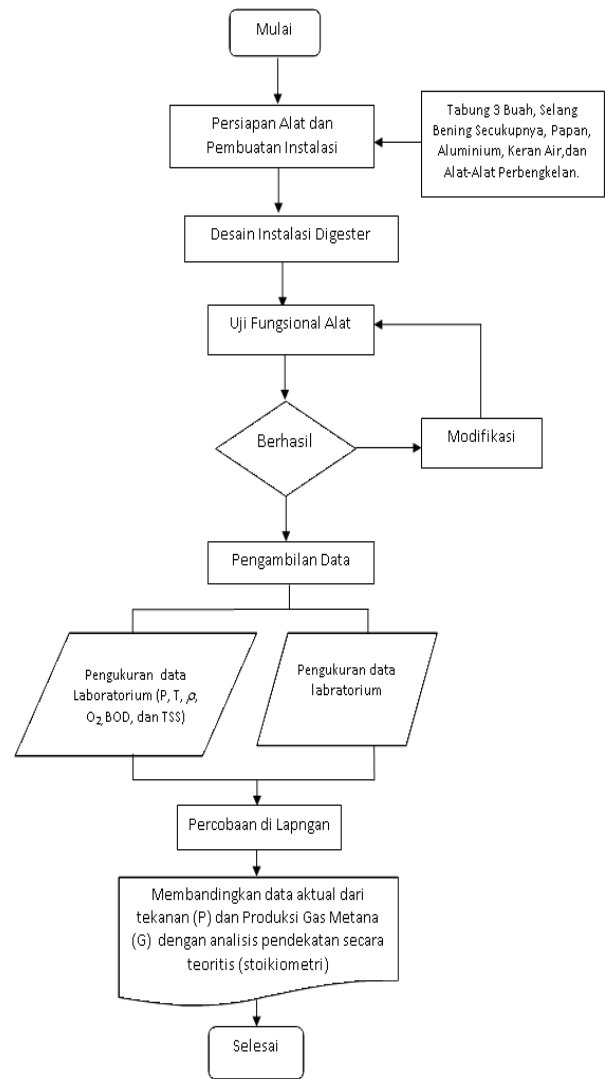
Mulai

Persiapan Alat dan Pembuatan Instalasi

Tabung 3 Buah, Selang Bening Secukupnya, Papan, Aluminium, Keran Air,dan Alat-Alat Perbengkelan.

Desain Instalasi Digester

Uji Fungsional Alat

Berhasil

Modifikasi

Pengambilan Data

Pengukuran data Laboratorium (P, T, $\rho$, $O_2$ BOD, dan TSS)

Pengukuran data labratorium

Percobaan di Lapngan

Membandingkan data aktual dari tekanan (P) dan Produksi Gas Metana (G) dengan analisis pendekatan secara teoritis (stoikiometri)

Selesai